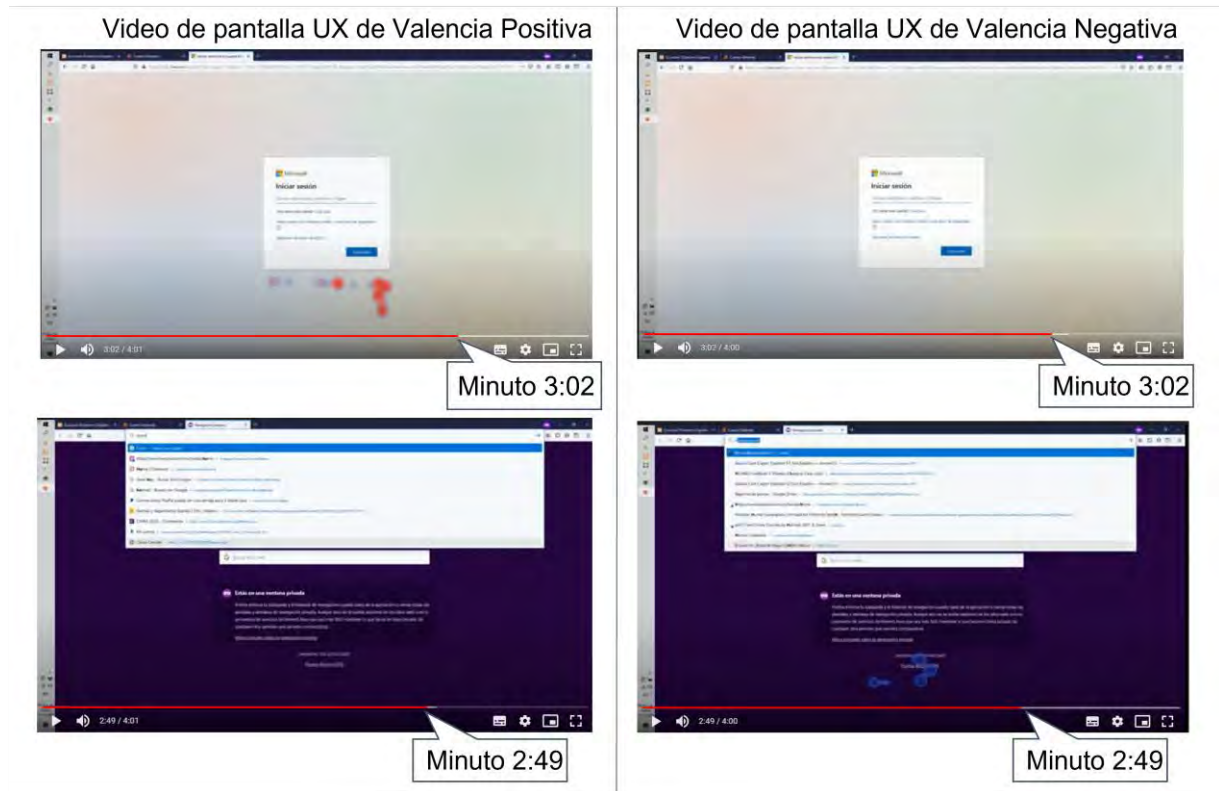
Video de pantalla UX de Valencia Positiva

Microsoft
Iniciar sesión

3:02 / 4:01

Minuto 3:02

2:49 / 4:01

Minuto 2:49

Video de pantalla UX de Valencia Negativa

Microsoft
Iniciar sesión

3:02 / 4:00

Minuto 3:02

2:49 / 4:00

Minuto 2:49